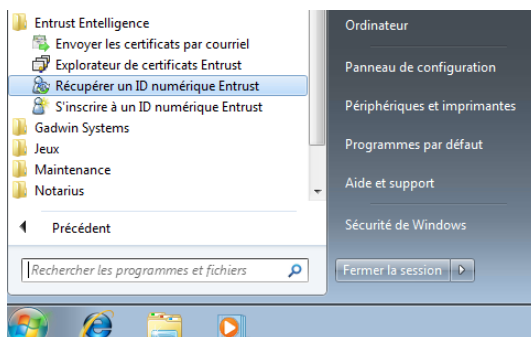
Entrust Entelligence
Envoyer les certificats par courriel
Explorateur de certificats Entrust
Récupérer un ID numérique Entrust
S'inscrire à un ID numérique Entrust
Gadwin Systems
Jeux
Maintenance
Notarius

Précédent

Rechercher les programmes et fichiers

Ordinateur
Panneau de configuration
Périphériques et imprimantes
Programmes par défaut
Aide et support
Sécurité de Windows
Fermer la session